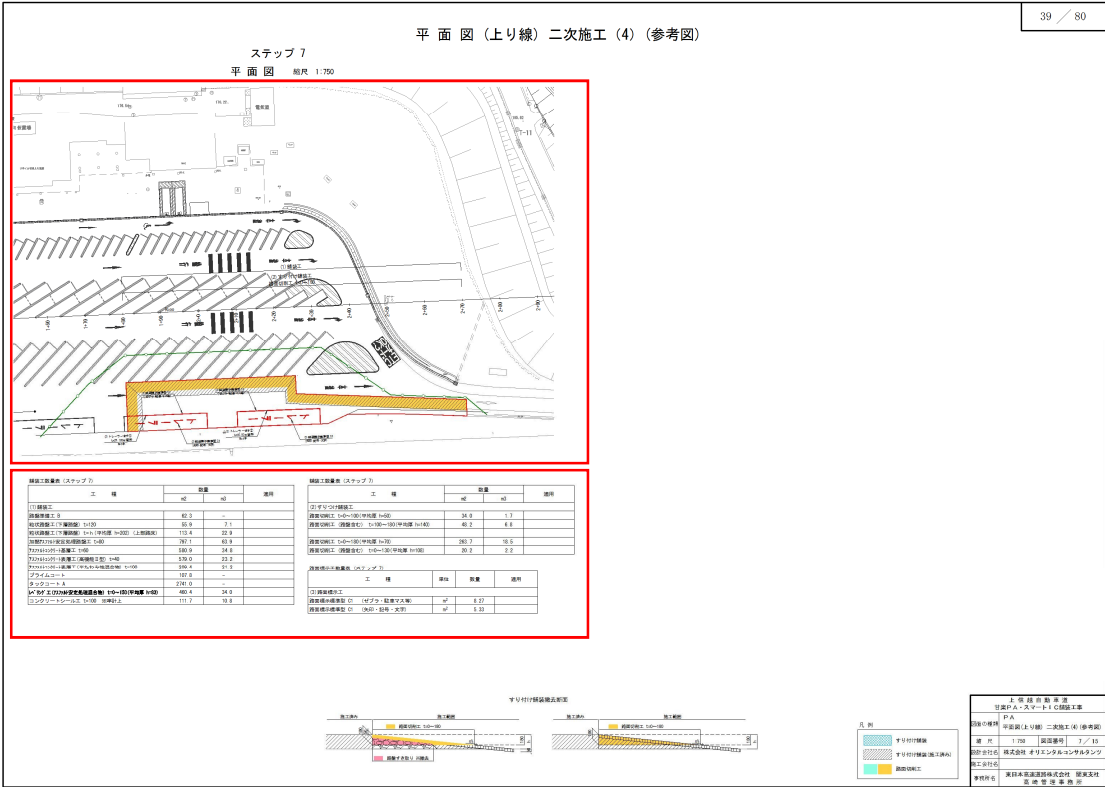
39 ／ 80

平 面 図（上り線）二次施工（4）（参考図）

ステップ 7

平 面 図　縮尺 1:750

電気室

(1) 舗装工

(2) すり付け舗装工

舗装工数量表（ステップ 7）

| 工　種 | 数量 m2 | 数量 m3 | 適用 |
|---|---|---|---|
| (1) 舗装工 | | | |
| 路盤清掃工 B | 82.3 | － | |
| 粒状路盤工（下層路盤）t=120 | 55.9 | 7.1 | |
| 粒状路盤工（下層路盤）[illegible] | 113.4 | 22.9 | |
| 加熱アスファルト安定処理路盤工 t=80 | 797.1 | 63.8 | |
| アスファルトコンクリート基層工 t=60 | 580.9 | 34.8 | |
| アスファルトコンクリート表層工（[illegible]）t=40 | 579.0 | 23.2 | |
| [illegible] | 259.4 | 31.3 | |
| プライムコート | 107.0 | － | |
| タックコート A | 2741.0 | － | |
| レベリング工 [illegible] | 460.4 | 34.0 | |
| コンクリートシールエ t=100 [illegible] | 111.7 | 18.0 | |

舗装工数量表（ステップ 7）

| 工　種 | 数量 m2 | 数量 m3 | 適用 |
|---|---|---|---|
| (2) すり付け舗装工 | | | |
| 路面切削工 t=0～100（平均厚 t=50） | 34.0 | 1.7 | |
| 路面切削工（路盤含む） t=100～180（平均厚 t=140） | 48.2 | 6.8 | |
| 路面切削工 t=0～130（平均厚 t=70） | 263.7 | 18.5 | |
| 路面切削工（路盤含む） t=0～130（平均厚 t=100） | 20.2 | 2.2 | |

路面標示工数量表（ステップ 7）

| 工　種 | 単位 | 数量 | 適用 |
|---|---|---|---|
| (3) 路面標示工 | | | |
| 路面標示標準型 CI　（ゼブラ・駐車マス等） | m2 | 8.27 | |
| 路面標示標準型 CI　（矢印・記号・文字） | m2 | 5.33 | |

すり付け舗装撤去断面

施工済み　施工範囲　既設切削工 t=0～180

施工済み　施工範囲　既設切削工 t=0～130

路盤すき取り（t=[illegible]）

凡 例

すり付け舗装

すり付け舗装（施工済み）

路面切削工

上 信 越 自 動 車 道
甘楽ＰＡ・スマートＩＣ舗装工事

| 図面の種類 | ＰＡ 平面図（上り線）二次施工(4)（参考図） |
|---|---|
| 縮　尺 | 1:750　図面番号　7 ／ 15 |
| 設計会社名 | 株式会社 オリエンタルコンサルタンツ |
| 施工会社名 | |
| 事務所名 | 東日本高速道路株式会社 関東支社 高崎管理事務所 |